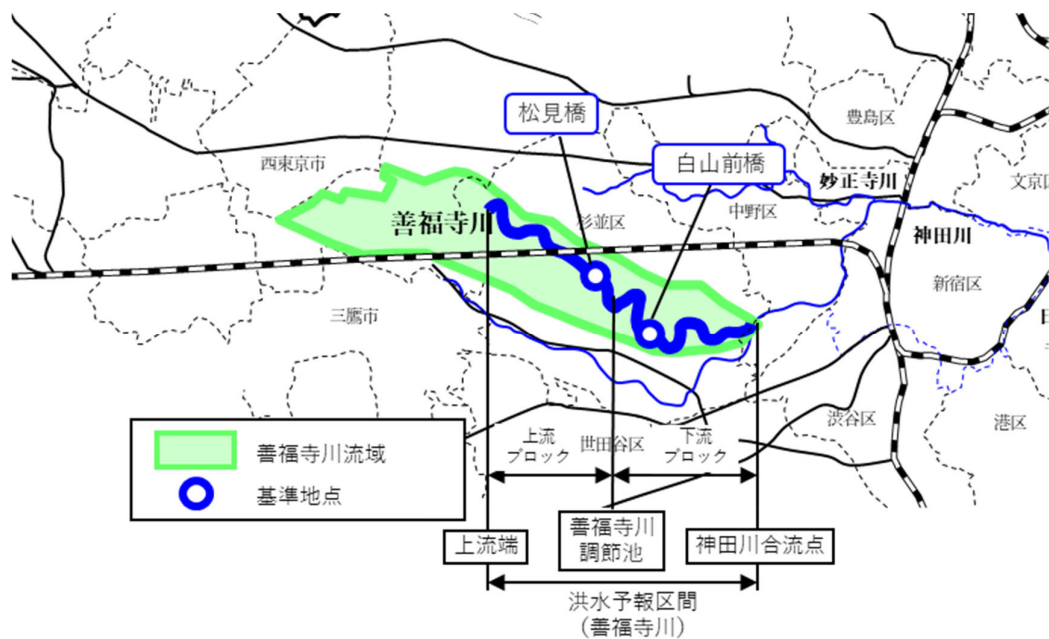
松見橋

白山前橋

豊島区

西東京市

妙正寺川

文京区

善福寺川

杉並区

中野区

神田川

新宿区

三鷹市

渋谷区

港区

善福寺川流域

基準地点

上流ブロック

世田谷区

下流ブロック

上流端

善福寺川調節池

神田川合流点

洪水予報区間
(善福寺川)